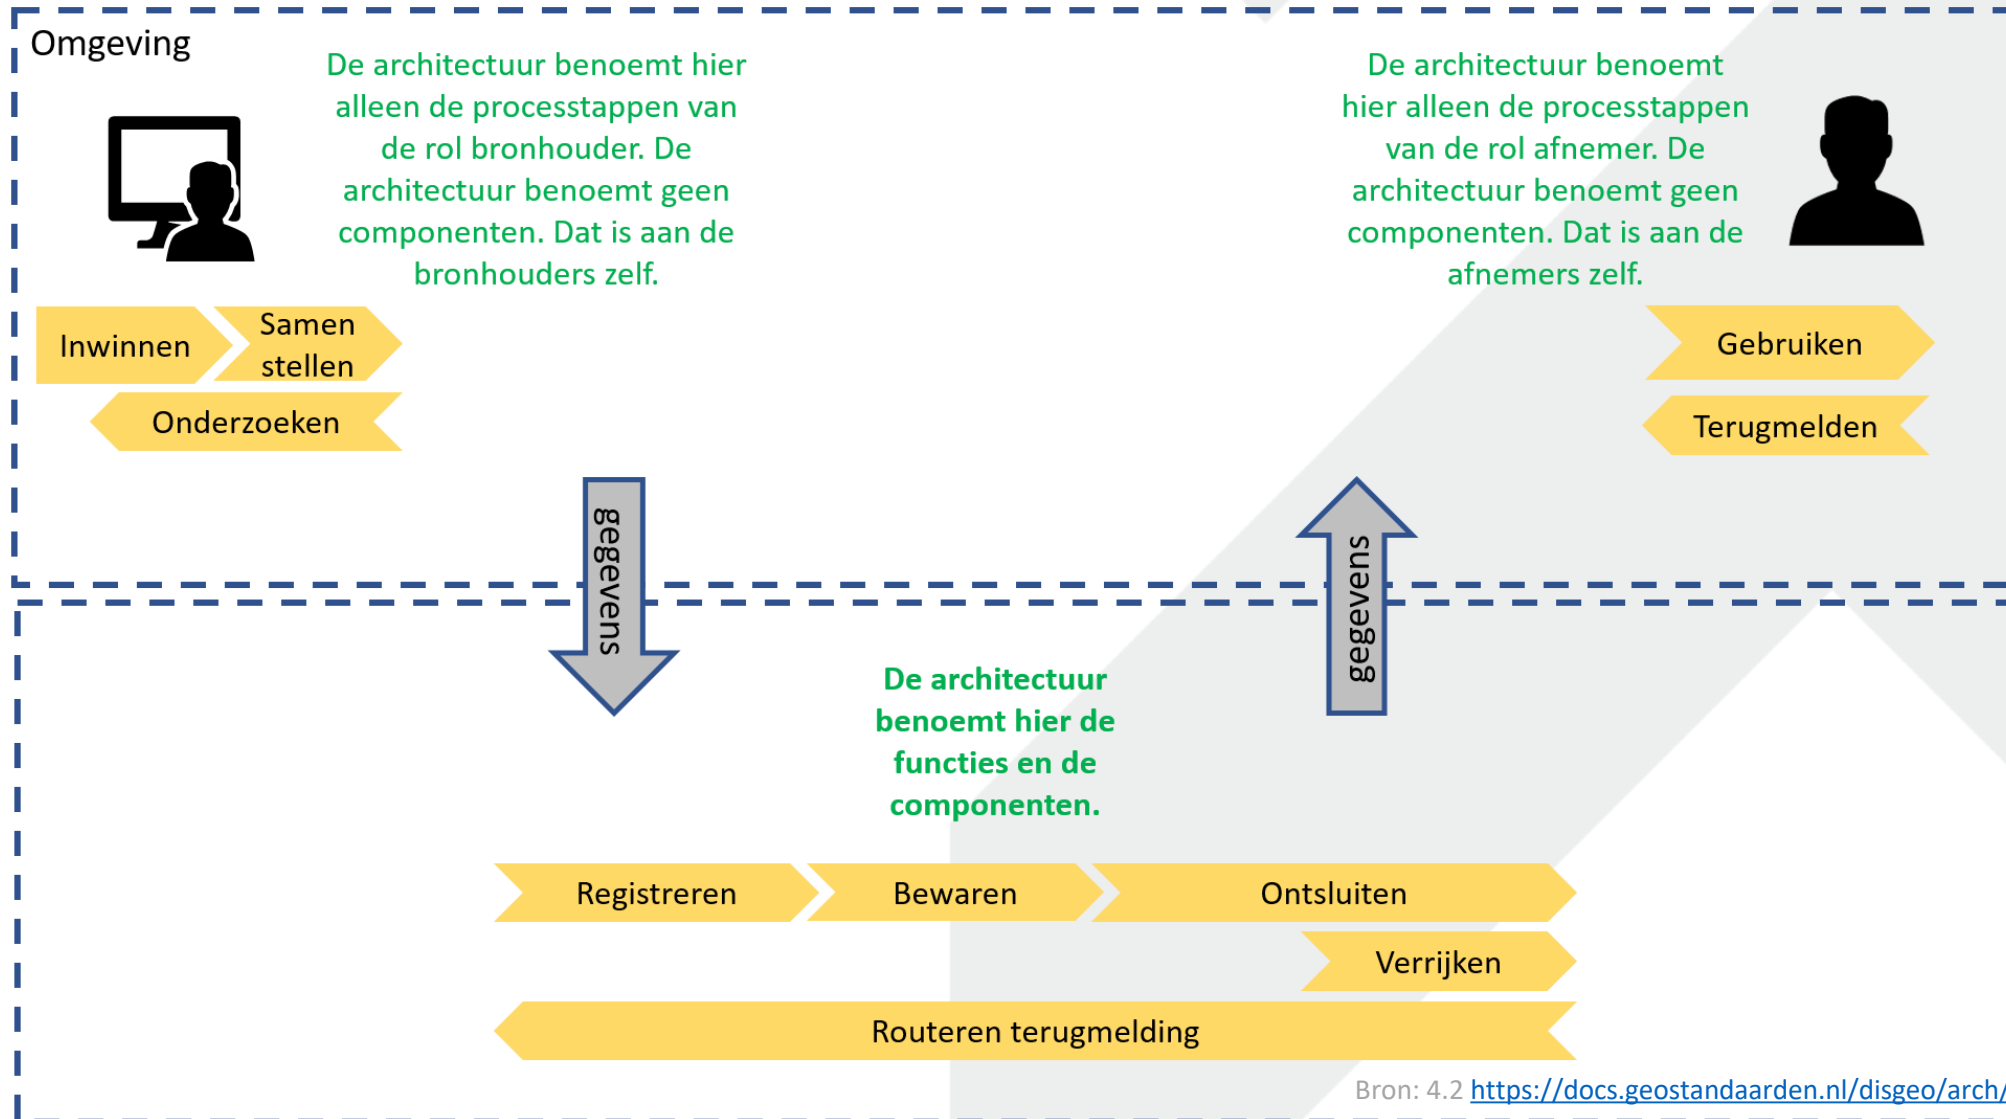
Omgeving

De architectuur benoemt hier alleen de processtappen van de rol bronhouder. De architectuur benoemt geen componenten. Dat is aan de bronhouders zelf.

De architectuur benoemt hier alleen de processtappen van de rol afnemer. De architectuur benoemt geen componenten. Dat is aan de afnemers zelf.

Inwinnen

Samen stellen

Onderzoeken

Gebruiken

Terugmelden

gegevens

gegevens

De architectuur benoemt hier de functies en de componenten.

Registreren

Bewaren

Ontsluiten

Verrijken

Routeren terugmelding

Bron: 4.2 https://docs.geostandaarden.nl/disgeo/arch/